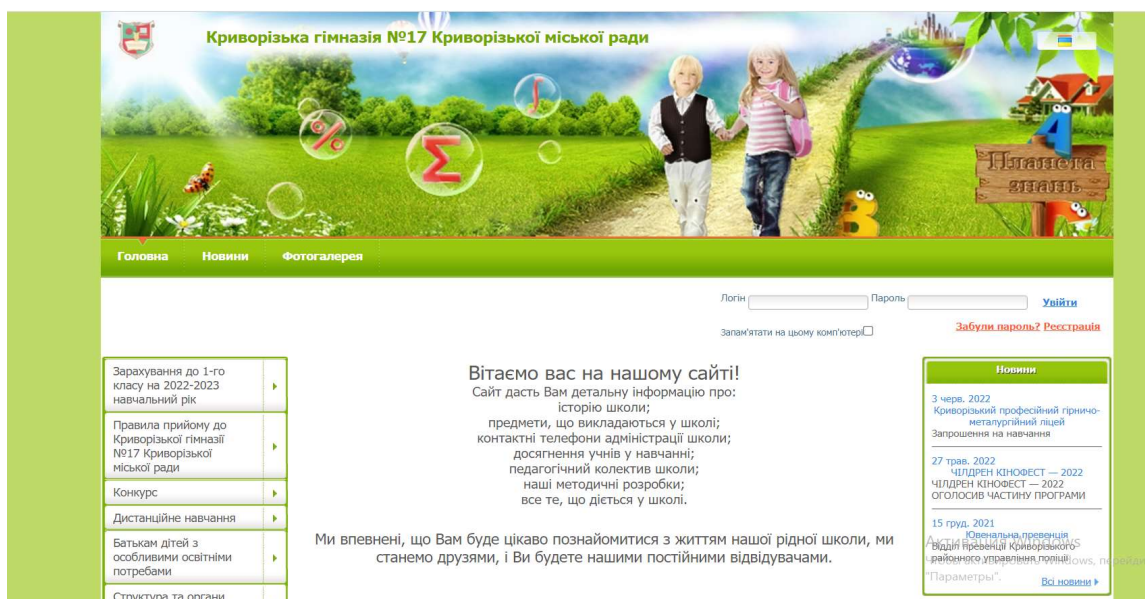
Криворізька гімназія №17 Криворізької міської ради

Планета знань

Головна Новини Фотогалерея

Логін Пароль Увійти

Запам'ятати на цьому комп'ютері

Забули пароль? Реєстрація

Зарахування до 1-го класу на 2022-2023 навчальний рік

Правила прийому до Криворізької гімназії №17 Криворізької міської ради

Конкурс

Дистанційне навчання

Батькам дітей з особливими освітніми потребами

Структура та органи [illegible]

Вітаємо вас на нашому сайті!
Сайт дасть Вам детальну інформацію про:
історію школи;
предмети, що викладаються у школі;
контактні телефони адміністрації школи;
досягнення учнів у навчанні;
педагогічний колектив школи;
наші методичні розробки;
все те, що діється у школі.

Ми впевнені, що Вам буде цікаво познайомитися з життям нашої рідної школи, ми станемо друзями, і Ви будете нашими постійними відвідувачами.

Новини

3 черв. 2022
Криворізький професійний гірничо-металургійний ліцей
Запрошення на навчання

27 трав. 2022
ЧІЛДРЕН КІНОФЕСТ — 2022
ЧІЛДРЕН КІНОФЕСТ — 2022 ОГОЛОСИВ ЧАСТИНУ ПРОГРАМИ

15 груд. 2021
Ювенальна превенція
Відділ превенції Криворізького районного управління поліції

Активация Windows
Чтобы активировать Windows, перейдите в раздел "Параметры".

Всі новини